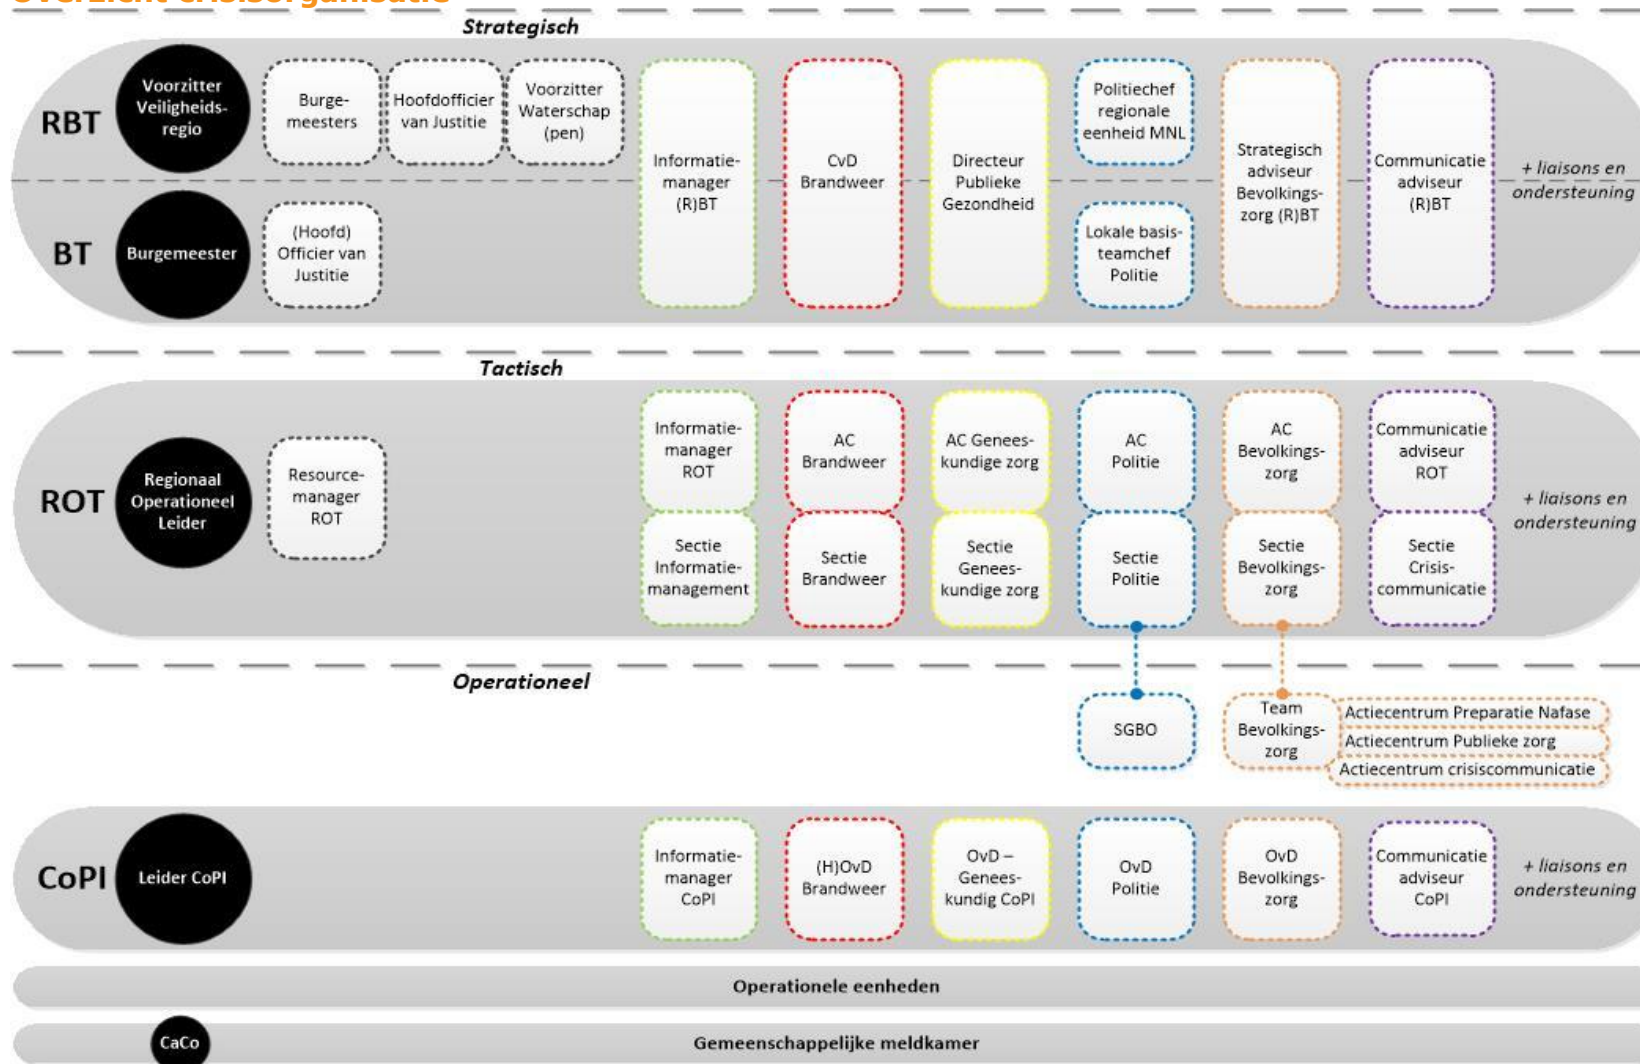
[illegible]

Strategisch

RBT

Voorzitter Veiligheidsregio

Burgemeesters

Hoofdofficier van Justitie

Voorzitter Waterschap (pen)

Informatiemanager (R)BT

CvD Brandweer

Directeur Publieke Gezondheid

Politiechef regionale eenheid MNL

Strategisch adviseur Bevolkingszorg (R)BT

Communicatie adviseur (R)BT

+ liaisons en ondersteuning

BT

Burgemeester

(Hoofd) Officier van Justitie

Lokale basisteamchef Politie

Tactisch

ROT

Regionaal Operationeel Leider

Resourcemanager ROT

Informatiemanager ROT

AC Brandweer

AC Geneeskundige zorg

AC Politie

AC Bevolkingszorg

Communicatie adviseur ROT

+ liaisons en ondersteuning

Sectie Informatiemanagement

Sectie Brandweer

Sectie Geneeskundige zorg

Sectie Politie

Sectie Bevolkingszorg

Sectie Crisiscommunicatie

Operationeel

SGBO

Team Bevolkingszorg

Actiecentrum Preparatie Nafase

Actiecentrum Publieke zorg

Actiecentrum crisiscommunicatie

CoPI

Leider CoPI

Informatiemanager CoPI

(H)OvD Brandweer

OvD – Geneeskundig CoPI

OvD Politie

OvD Bevolkingszorg

Communicatie adviseur CoPI

+ liaisons en ondersteuning

Operationele eenheden

CaCo

Gemeenschappelijke meldkamer